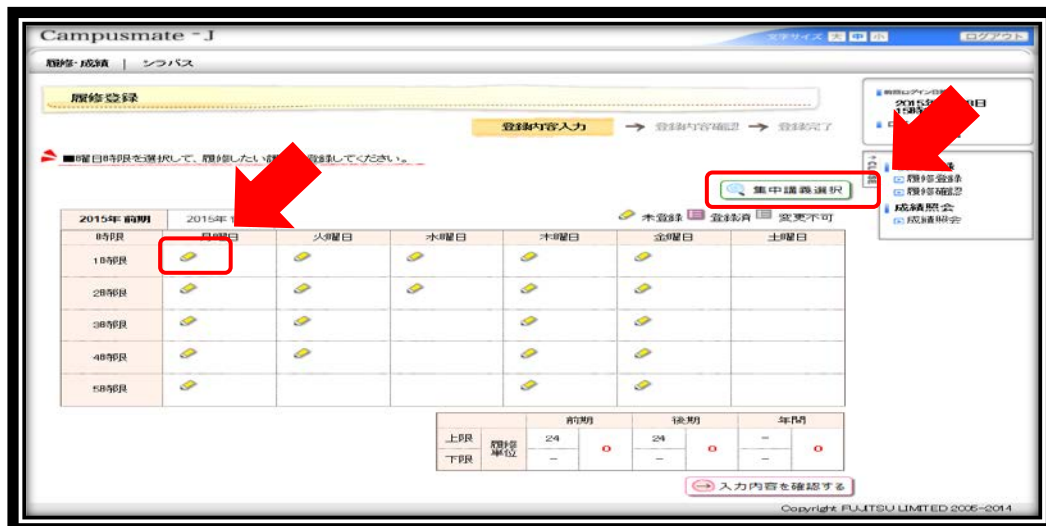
Campusmate -J

文字サイズ 大 中 小 ログアウト

履修・成績 | シラバス

履修登録

登録内容入力 → 登録内容確認 → 登録完了

■曜日時限を選択して、履修したい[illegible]登録してください。

集中講義選択

2015年 前期 2015年 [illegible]

未登録 登録済 変更不可

| 時限 | 月曜日 | 火曜日 | 水曜日 | 木曜日 | 金曜日 | 土曜日 |
|---|---|---|---|---|---|---|
| 1時限 | | | | | | |
| 2時限 | | | | | | |
| 3時限 | | | | | | |
| 4時限 | | | | | | |
| 5時限 | | | | | | |

| | | 前期 | | 後期 | | 年間 | |
|---|---|---|---|---|---|---|---|
| 上限 | 履修単位 | 24 | 0 | 24 | 0 | − | 0 |
| 下限 | | − | | − | | − | |

入力内容を確認する

前回ログイン日時
2015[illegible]日
15時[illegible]

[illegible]録
履修登録
履修確認
成績照会
成績照会

Copyright FUJITSU LIMITED 2005-2014